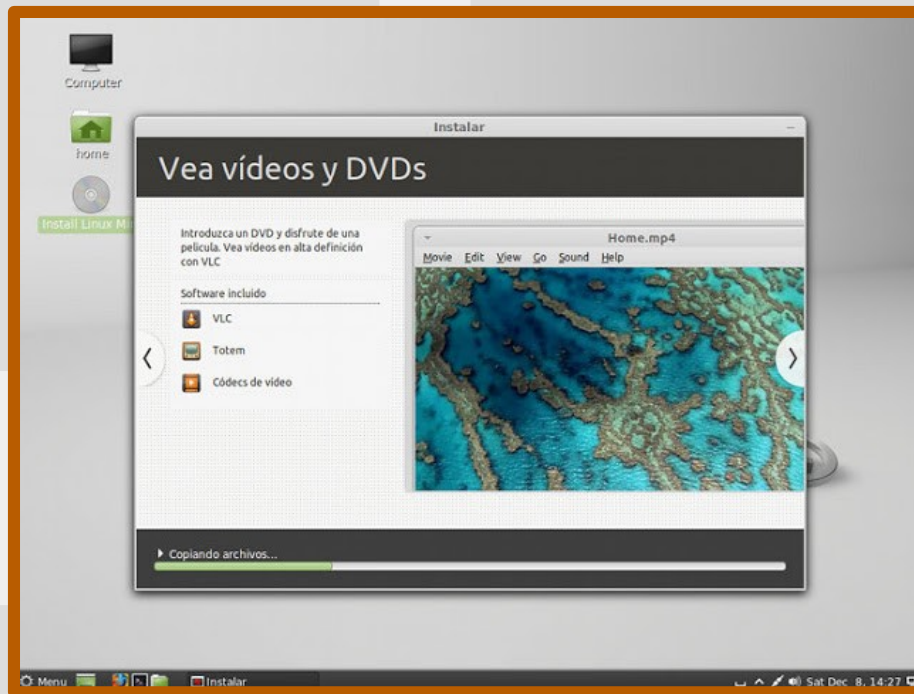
Computer

home

Install Linux Mi

Instalar

Vea vídeos y DVDs

Introduzca un DVD y disfrute de una pelicula. Vea vídeos en alta definición con VLC

Software incluido

VLC

Totem

Códecs de vídeo

Home.mp4

Movie Edit View Go Sound Help

‹

›

▸ Copiando archivos...

Menu

Instalar

Sat Dec 8, 14:27